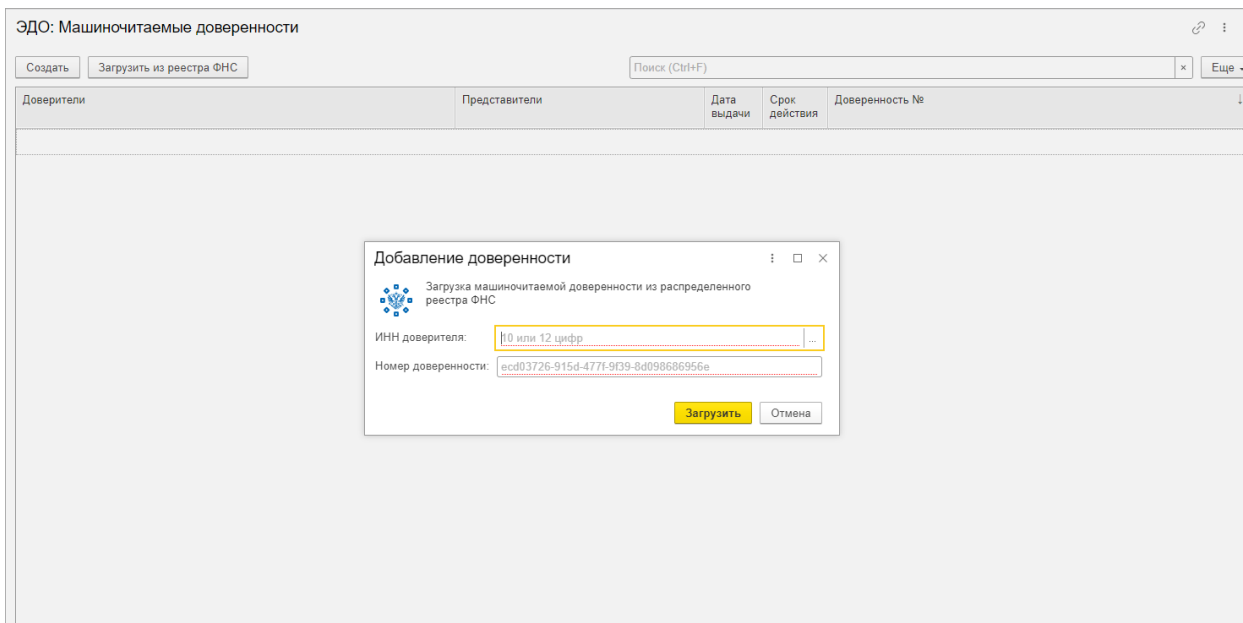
ЭДО: Машиночитаемые доверенности

Создать | Загрузить из реестра ФНС

Поиск (Ctrl+F) ×

Еще

| Доверители | Представители | Дата выдачи | Срок действия | Доверенность № |
|---|---|---|---|---|
| | | | | |

Добавление доверенности

Загрузка машиночитаемой доверенности из распределенного реестра ФНС

ИНН доверителя: 10 или 12 цифр ...

Номер доверенности: ecd03726-915d-477f-9f39-8d098686956e

Загрузить | Отмена